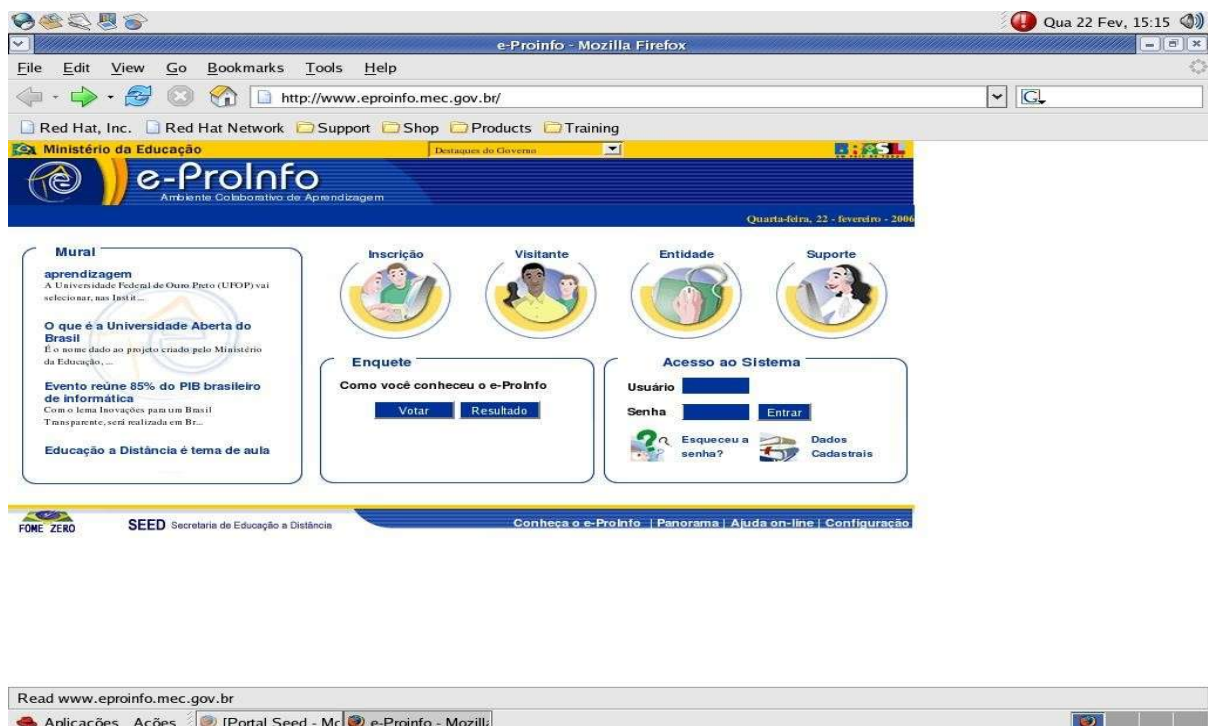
Qua 22 Fev, 15:15

e-Proinfo - Mozilla Firefox

File Edit View Go Bookmarks Tools Help

http://www.eproinfo.mec.gov.br/

Red Hat, Inc. Red Hat Network Support Shop Products Training

Ministério da Educação

Destaques do Governo

BRASIL

e-ProInfo
Ambiente Colaborativo de Aprendizagem

Quarta-feira, 22 - fevereiro - 2006

Mural

aprendizagem
A Universidade Federal de Ouro Preto (UFOP) vai selecionar, nas Instit...

O que é a Universidade Aberta do Brasil
É o nome dado ao projeto criado pelo Ministério da Educação, ...

Evento reúne 85% do PIB brasileiro de informática
Com o lema Inovações para um Brasil Transparente, será realizada em Br...

Educação a Distância é tema de aula

Inscrição

Visitante

Entidade

Suporte

Enquete

Como você conheceu o e-ProInfo

Votar Resultado

Acesso ao Sistema

Usuário

Senha

Entrar

Esqueceu a senha?

Dados Cadastrais

FOME ZERO

SEED Secretaria de Educação a Distância

Conheça o e-ProInfo | Panorama | Ajuda on-line | Configuração

Read www.eproinfo.mec.gov.br

Aplicações Ações [Portal Seed - Mc e-Proinfo - Mozill